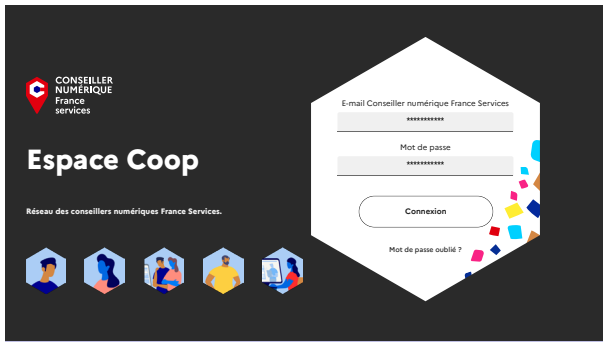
CONSEILLER NUMÉRIQUE France services

Espace Coop

Réseau des conseillers numériques France Services.

E-mail Conseiller numérique France Services

***********

Mot de passe

***********

Connexion

Mot de passe oublié ?